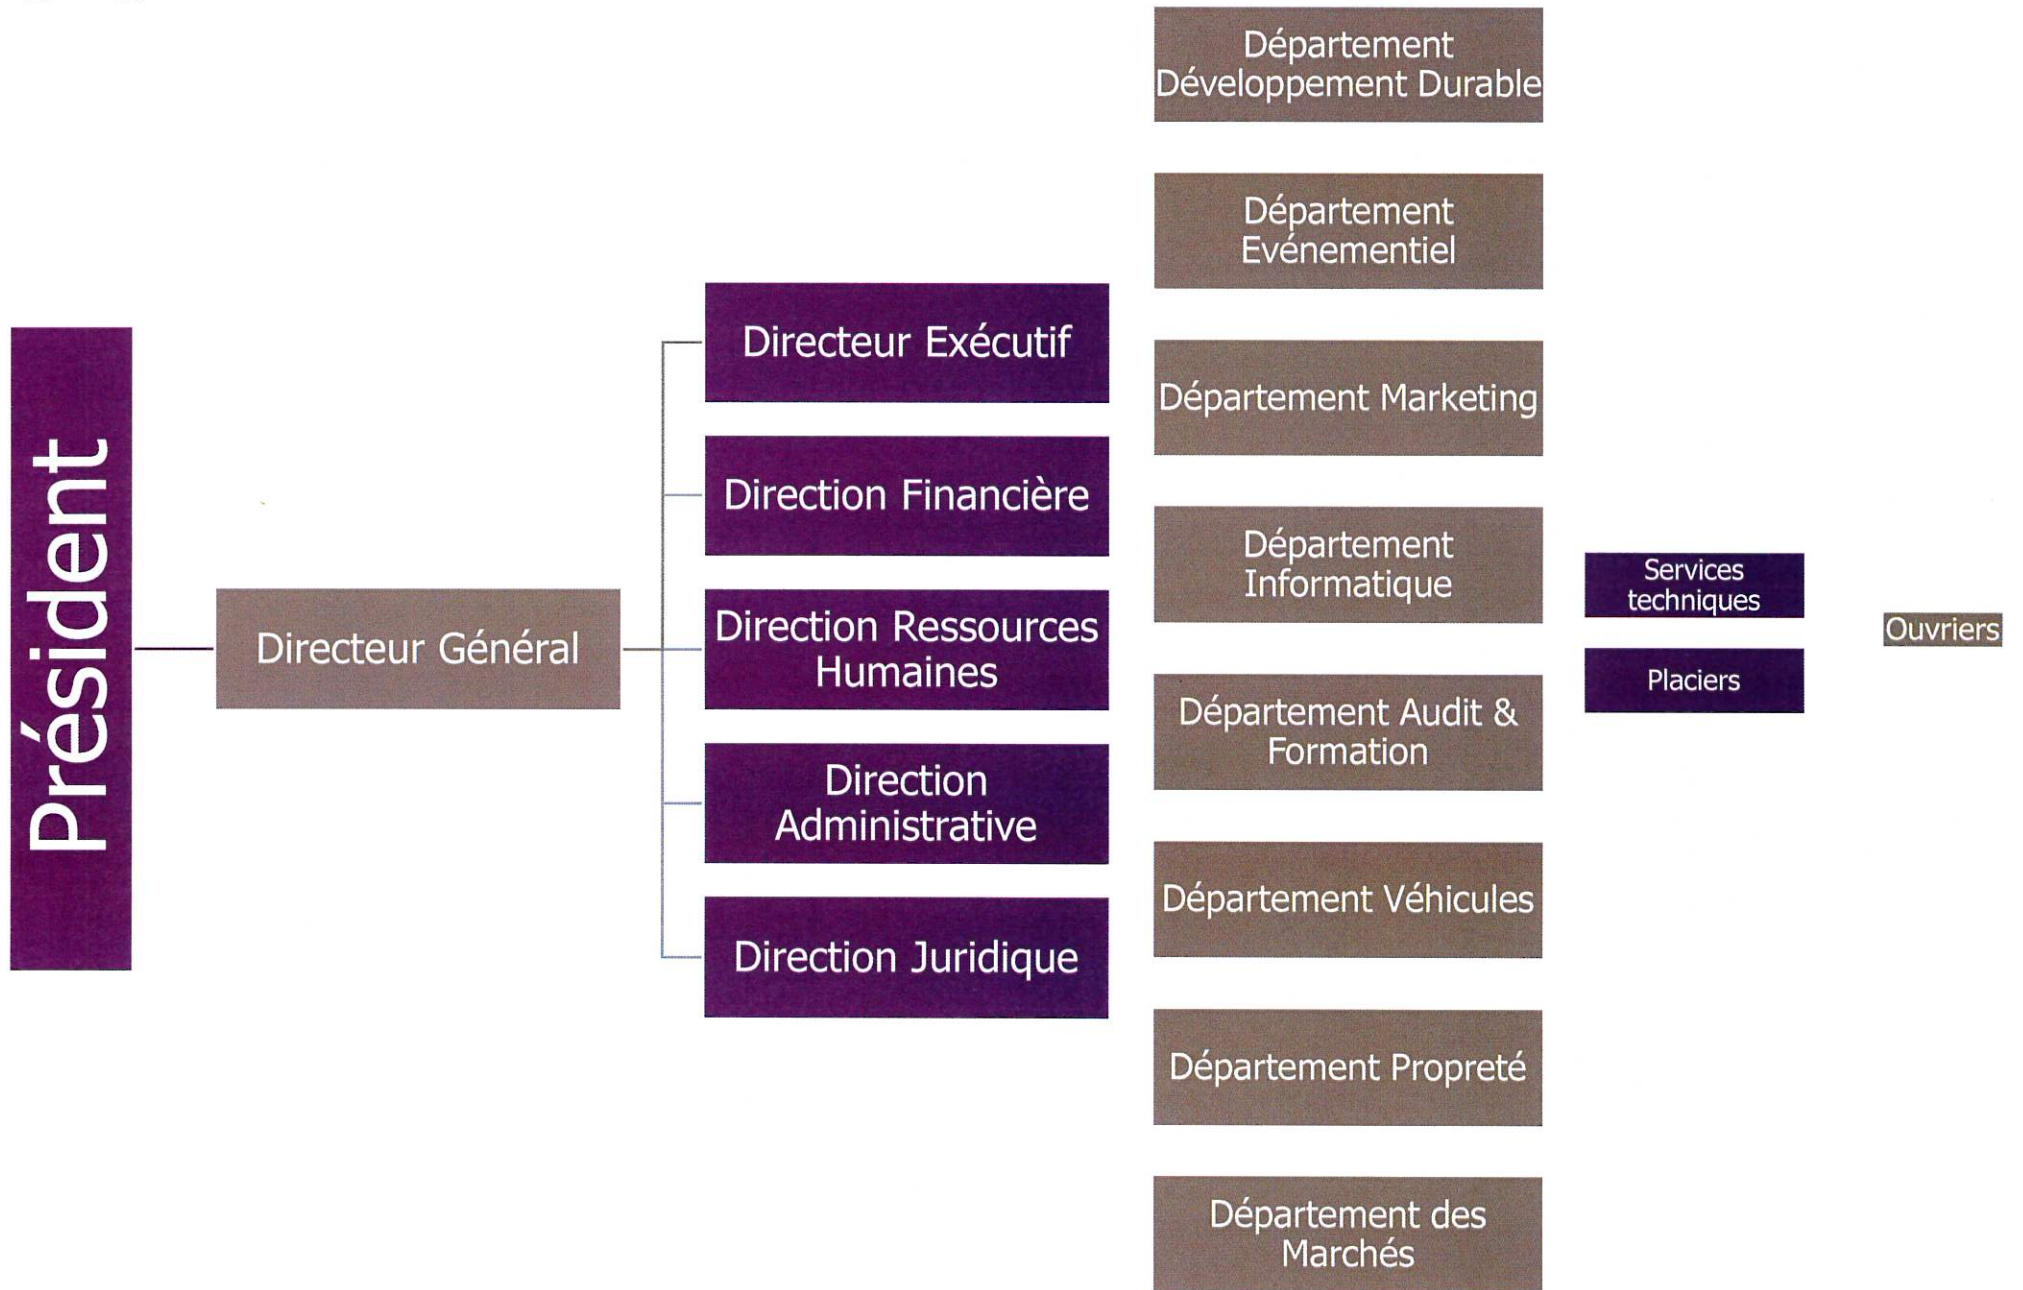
Président

Directeur Général

Directeur Exécutif

Direction Financière

Direction Ressources Humaines

Direction Administrative

Direction Juridique

Département Développement Durable

Département Evénementiel

Département Marketing

Département Informatique

Département Audit & Formation

Département Véhicules

Département Propreté

Département des Marchés

Services techniques

Placiers

Ouvriers